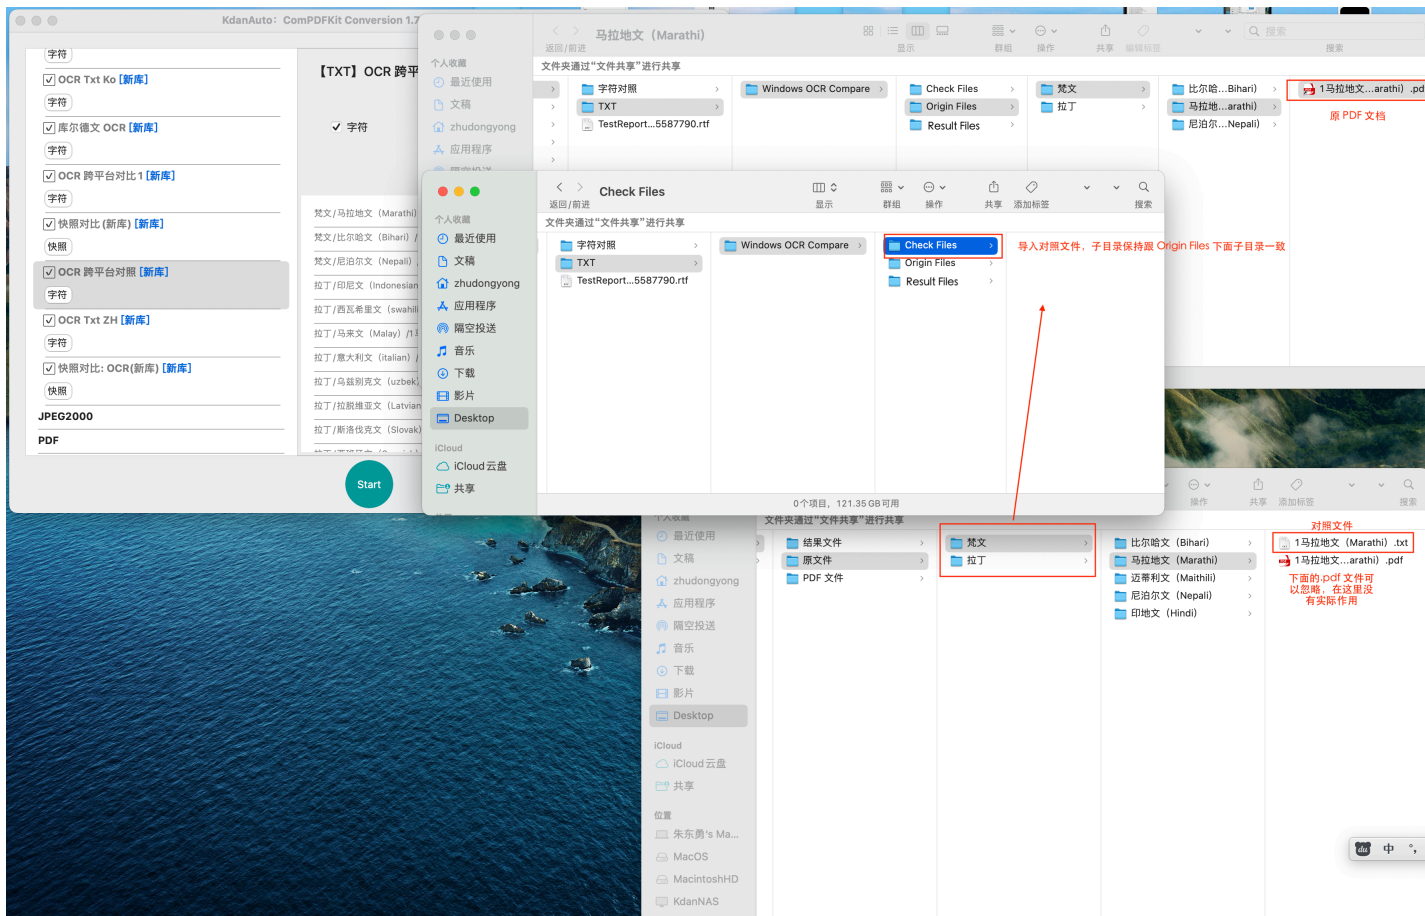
KdanAuto：ComPDFKit Conversion 1.7

字符
☑ OCR Txt Ko [新库]
字符
☑ 库尔德文 OCR [新库]
字符
☑ OCR 跨平台对比 1 [新库]
字符
☑ 快照对比 (新库) [新库]
快照
☑ OCR 跨平台对照 [新库]
字符
☑ OCR Txt ZH [新库]
字符
☑ 快照对比: OCR(新库) [新库]
快照
JPEG2000
PDF

【TXT】OCR 跨平
☑ 字符

梵文/马拉地文（Marathi）
梵文/比尔哈文（Bihari）
梵文/尼泊尔文（Nepali）
拉丁/印尼文（Indonesian
拉丁/西瓦希里文（swahili
拉丁/马来文（Malay）
拉丁/意大利文（italian）
拉丁/乌兹别克文（uzbek）
拉丁/拉脱维亚文（Latvian
拉丁/斯洛伐克文（Slovak）

Start

马拉地文（Marathi）
返回/前进 显示 群组 操作 共享 编辑标签 搜索
文件夹通过“文件共享”进行共享
个人收藏
最近使用
文稿
zhudongyong
应用程序
字符对照
TXT
TestReport...5587790.rtf
Windows OCR Compare
Check Files
Origin Files
Result Files
梵文
拉丁
比尔哈...Bihari)
马拉地...arathi)
尼泊尔...Nepali)
1马拉地文...arathi）.pd
原 PDF 文档

Check Files
返回/前进 显示 群组 操作 共享 添加标签 搜索
文件夹通过“文件共享”进行共享
个人收藏
最近使用
文稿
zhudongyong
应用程序
隔空投送
音乐
下载
影片
Desktop
iCloud
iCloud 云盘
共享
字符对照
TXT
TestReport...5587790.rtf
Windows OCR Compare
Check Files
Origin Files
Result Files
导入对照文件，子目录保持跟 Origin Files 下面子目录一致
0个项目，121.35 GB可用

操作 共享 添加标签 搜索
个人收藏
文件夹通过“文件共享”进行共享
最近使用
文稿
zhudongyong
应用程序
隔空投送
音乐
下载
影片
Desktop
iCloud
iCloud云盘
共享
位置
朱东勇's Ma...
MacOS
MacintoshHD
KdanNAS
结果文件
原文件
PDF 文件
梵文
拉丁
比尔哈文（Bihari）
马拉地文（Marathi）
迈蒂利文（Maithili）
尼泊尔文（Nepali）
印地文（Hindi）
对照文件
1马拉地文（Marathi）.txt
1马拉地文...arathi）.pdf
下面的.pdf 文件可以忽略，在这里没有实际作用

中